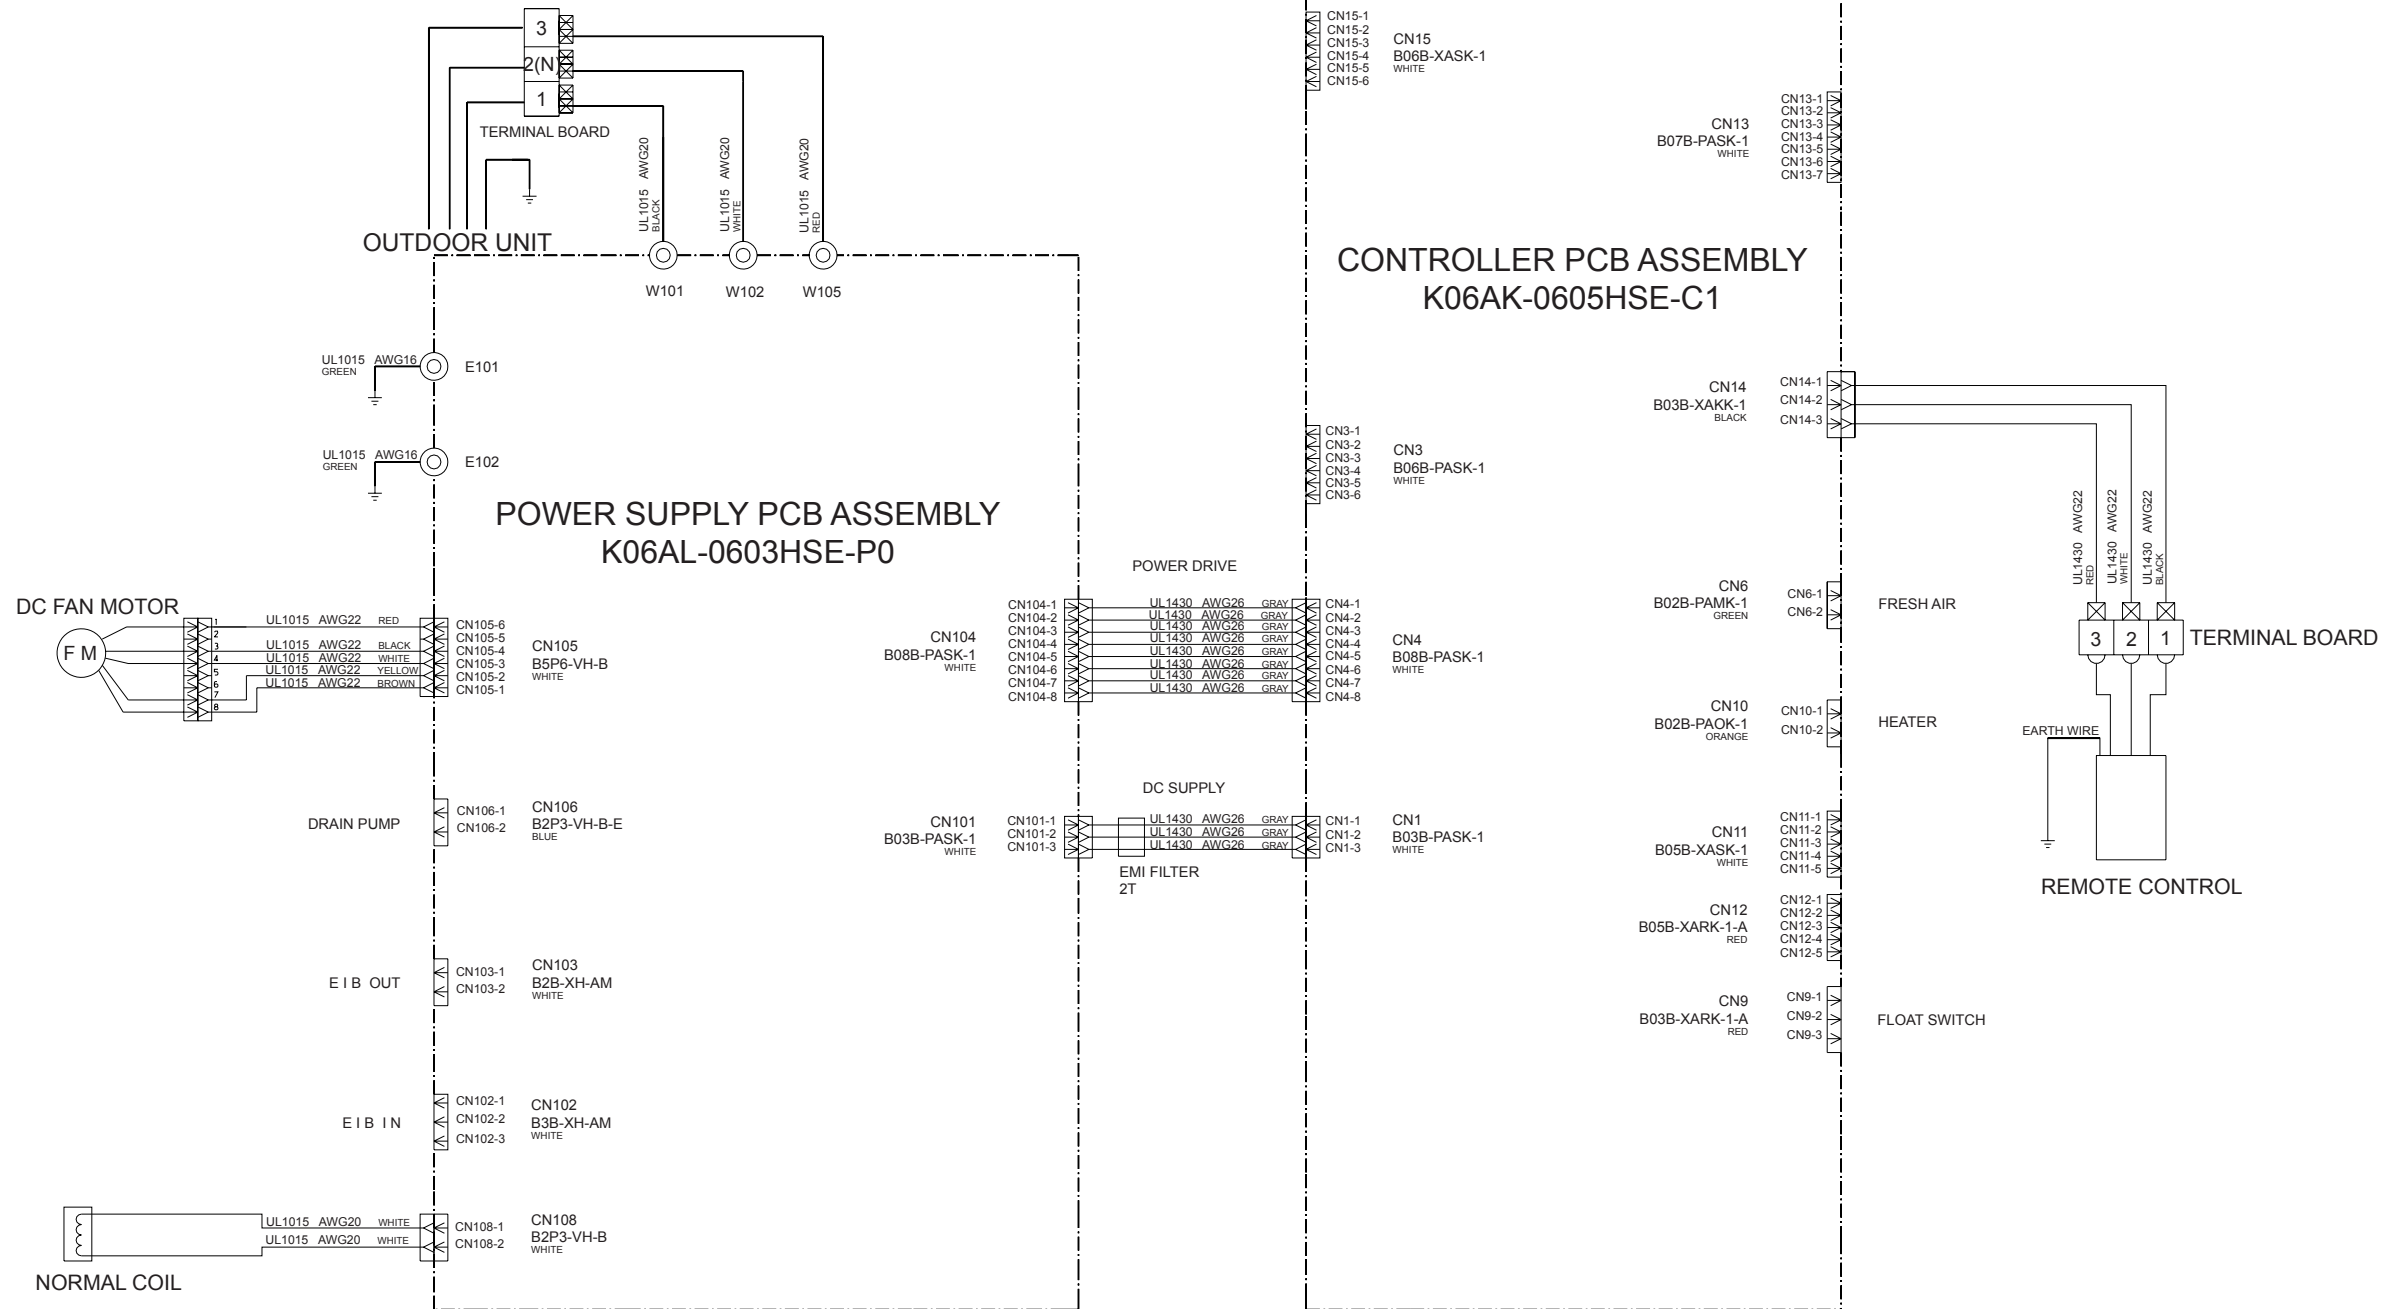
3
2(N)
1
TERMINAL BOARD
UL1015 AWG20 BLACK
UL1015 AWG20 WHITE
UL1015 AWG20 RED
OUTDOOR UNIT
W101 W102 W105

CN15-1
CN15-2
CN15-3
CN15-4
CN15-5
CN15-6
CN15
B06B-XASK-1
WHITE

CN13
B07B-PASK-1
WHITE
CN13-1
CN13-2
CN13-3
CN13-4
CN13-5
CN13-6
CN13-7

CONTROLLER PCB ASSEMBLY
K06AK-0605HSE-C1

UL1015 AWG16 GREEN E101
UL1015 AWG16 GREEN E102

CN14
B03B-XAKK-1
BLACK
CN14-1
CN14-2
CN14-3

CN3-1
CN3-2
CN3-3
CN3-4
CN3-5
CN3-6
CN3
B06B-PASK-1
WHITE

UL1430 AWG22 RED
UL1430 AWG22 WHITE
UL1430 AWG22 BLACK

POWER SUPPLY PCB ASSEMBLY
K06AL-0603HSE-P0

POWER DRIVE

DC FAN MOTOR
F M
1 2 3 4 5 6 7 8
UL1015 AWG22 RED
UL1015 AWG22 BLACK
UL1015 AWG22 WHITE
UL1015 AWG22 YELLOW
UL1015 AWG22 BROWN
CN105-6
CN105-5
CN105-4
CN105-3
CN105-2
CN105-1
CN105
B5P6-VH-B
WHITE

CN104
B08B-PASK-1
WHITE
CN104-1
CN104-2
CN104-3
CN104-4
CN104-5
CN104-6
CN104-7
CN104-8
UL1430 AWG26 GRAY
UL1430 AWG26 GRAY
UL1430 AWG26 GRAY
UL1430 AWG26 GRAY
UL1430 AWG26 GRAY
UL1430 AWG26 GRAY
UL1430 AWG26 GRAY
UL1430 AWG26 GRAY
CN4-1
CN4-2
CN4-3
CN4-4
CN4-5
CN4-6
CN4-7
CN4-8
CN4
B08B-PASK-1
WHITE

CN6
B02B-PAMK-1
GREEN
CN6-1
CN6-2
FRESH AIR

3 2 1 TERMINAL BOARD

CN10
B02B-PAOK-1
ORANGE
CN10-1
CN10-2
HEATER
EARTH WIRE

DC SUPPLY
DRAIN PUMP
CN106-1
CN106-2
CN106
B2P3-VH-B-E
BLUE

CN101
B03B-PASK-1
WHITE
CN101-1
CN101-2
CN101-3
UL1430 AWG26 GRAY
UL1430 AWG26 GRAY
UL1430 AWG26 GRAY
EMI FILTER
2T
CN1-1
CN1-2
CN1-3
CN1
B03B-PASK-1
WHITE

CN11
B05B-XASK-1
WHITE
CN11-1
CN11-2
CN11-3
CN11-4
CN11-5

REMOTE CONTROL

CN12
B05B-XARK-1-A
RED
CN12-1
CN12-2
CN12-3
CN12-4
CN12-5

E I B OUT
CN103-1
CN103-2
CN103
B2B-XH-AM
WHITE

CN9
B03B-XARK-1-A
RED
CN9-1
CN9-2
CN9-3
FLOAT SWITCH

E I B IN
CN102-1
CN102-2
CN102-3
CN102
B3B-XH-AM
WHITE

UL1015 AWG20 WHITE
UL1015 AWG20 WHITE
CN108-1
CN108-2
CN108
B2P3-VH-B
WHITE
NORMAL COIL